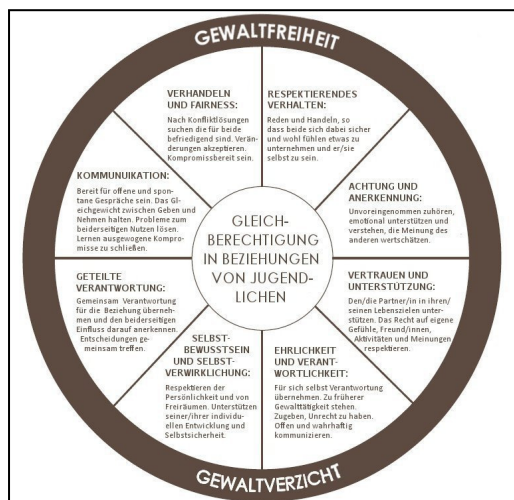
GEWALTFREIHEIT

VERHANDELN UND FAIRNESS:
Nach Konfliktlösungen suchen die für beide befriedigend sind. Veränderungen akzeptieren. Kompromissbereit sein.

RESPEKTIERENDES VERHALTEN:
Reden und Handeln, so dass beide sich dabei sicher und wohl fühlen etwas zu unternehmen und er/sie selbst zu sein.

KOMMUNUIKATION:
Bereit für offene und spontane Gespräche sein. Das Gleichgewicht zwischen Geben und Nehmen halten. Probleme zum beiderseitigen Nutzen lösen. Lernen ausgewogene Kompromisse zu schließen.

ACHTUNG UND ANERKENNUNG:
Unvoreingenommen zuhören, emotional unterstützen und verstehen, die Meinung des anderen wertschätzen.

GLEICHBERECHTIGUNG IN BEZIEHUNGEN VON JUGENDLICHEN

GETEILTE VERANTWORTUNG:
Gemeinsam Verantwortung für die Beziehung übernehmen und den beiderseitigen Einfluss darauf anerkennen. Entscheidungen gemeinsam treffen.

VERTRAUEN UND UNTERSTÜTZUNG:
Den/die Partner/in in ihren/seinen Lebenszielen unterstützen. Das Recht auf eigene Gefühle, Freund/innen, Aktivitäten und Meinungen respektieren.

SELBSTBEWUSSTSEIN UND SELBSTVERWIRKLICHUNG:
Respektieren der Persönlichkeit und von Freiräumen. Unterstützen seiner/ihrer individuellen Entwicklung und Selbstsicherheit.

EHRLICHKEIT UND VERANTWORTLICHKEIT:
Für sich selbst Verantwortung übernehmen. Zu früherer Gewalttätigkeit stehen. Zugeben, Unrecht zu haben. Offen und wahrhaftig kommunizieren.

GEWALTVERZICHT